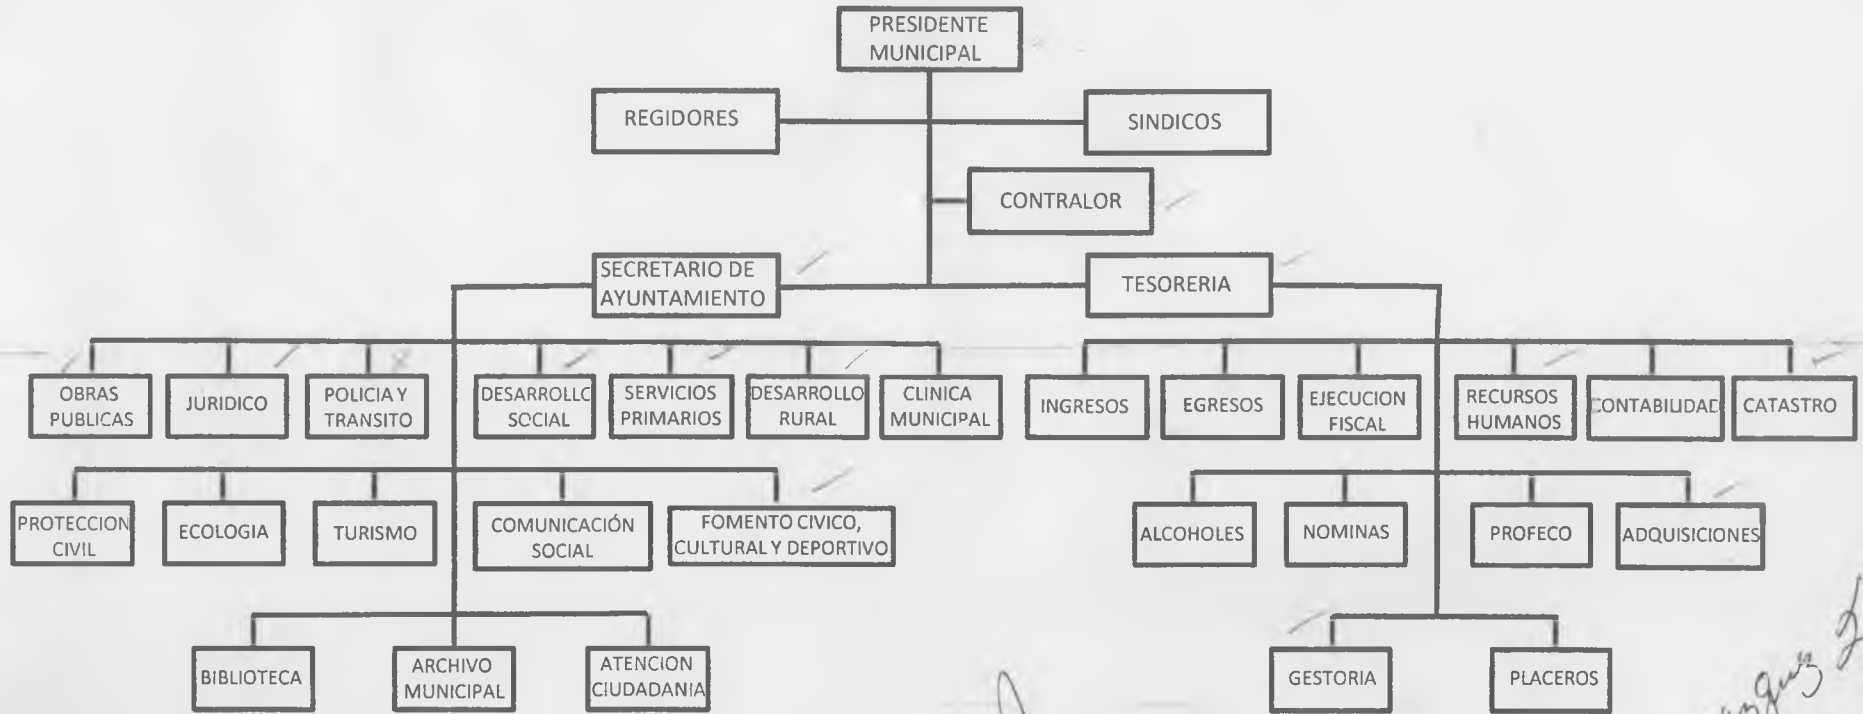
PRESIDENTE MUNICIPAL

REGIDORES

SINDICOS

CONTRALOR

SECRETARIO DE AYUNTAMIENTO

TESORERIA

OBRAS PUBLICAS

JURIDICO

POLICIA Y TRANSITO

DESARROLLO SOCIAL

SERVICIOS PRIMARIOS

DESARROLLO RURAL

CLINICA MUNICIPAL

INGRESOS

EGRESOS

EJECUCION FISCAL

RECURSOS HUMANOS

CONTABILIDAD

CATASTRO

PROTECCION CIVIL

ECOLOGIA

TURISMO

COMUNICACIÓN SOCIAL

FOMENTO CIVICO, CULTURAL Y DEPORTIVO

ALCOHOLES

NOMINAS

PROFECO

ADQUISICIONES

BIBLIOTECA

ARCHIVO MUNICIPAL

ATENCION CIUDADANIA

GESTORIA

PLACEROS

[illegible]